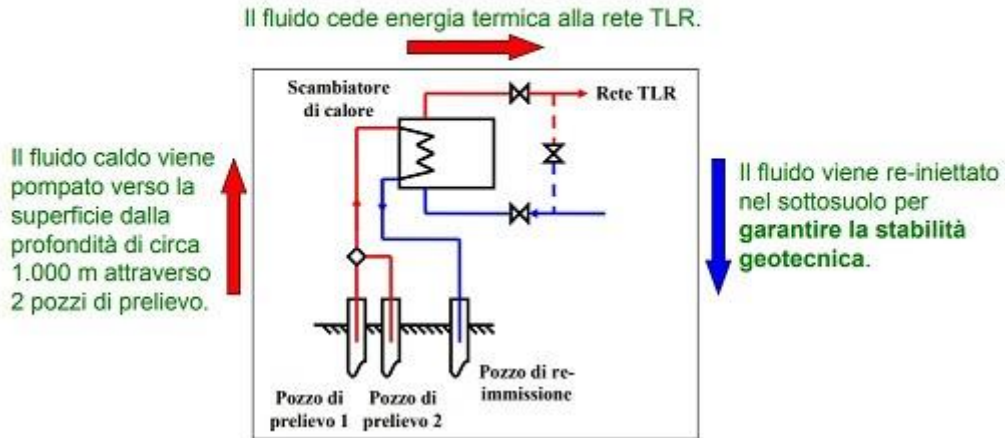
Il fluido cede energia termica alla rete TLR.

Il fluido caldo viene pompato verso la superficie dalla profondità di circa 1.000 m attraverso 2 pozzi di prelievo.

Scambiatore di calore

Rete TLR

Pozzo di prelievo 1

Pozzo di prelievo 2

Pozzo di re-immissione

Il fluido viene re-iniettato nel sottosuolo per **garantire la stabilità geotecnica**.